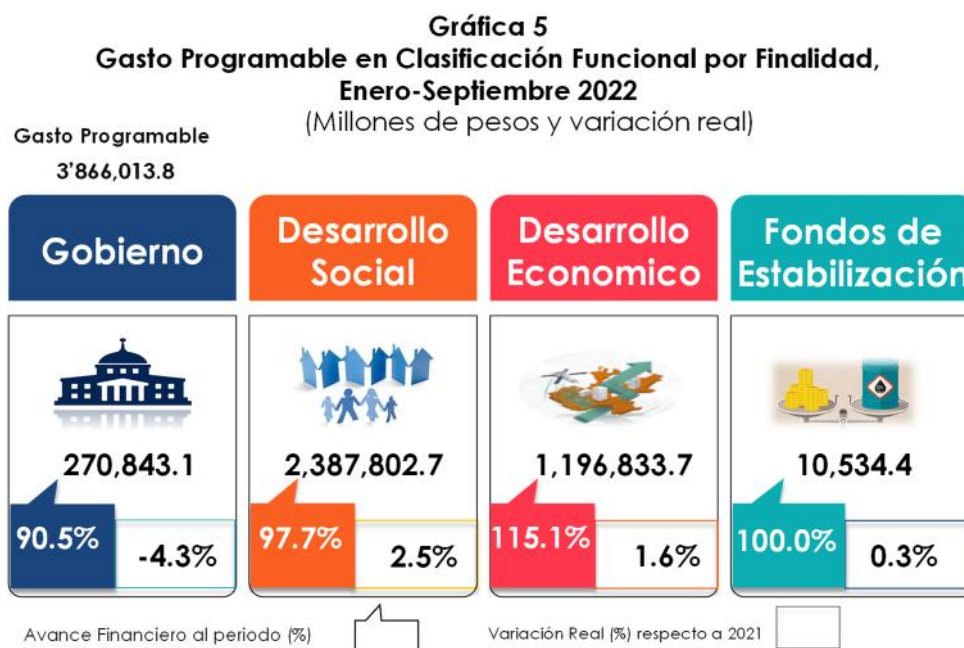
Gráfica 5
Gasto Programable en Clasificación Funcional por Finalidad, Enero-Septiembre 2022
(Millones de pesos y variación real)

Gasto Programable
3'866,013.8

Gobierno

270,843.1

90.5%

-4.3%

Desarrollo Social

2,387,802.7

97.7%

2.5%

Desarrollo Economico

1,196,833.7

115.1%

1.6%

Fondos de Estabilización

10,534.4

100.0%

0.3%

Avance Financiero al periodo (%)

Variación Real (%) respecto a 2021